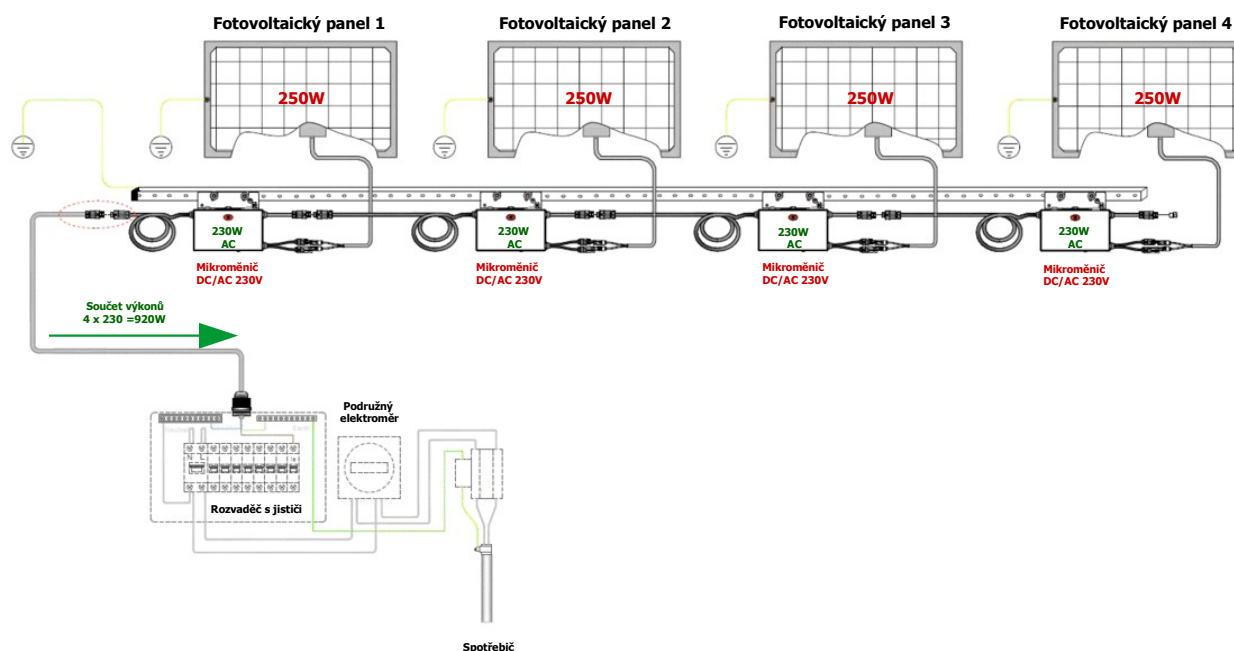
Fotovoltaický panel 1

250W

Fotovoltaický panel 2

250W

Fotovoltaický panel 3

250W

Fotovoltaický panel 4

250W

230W
AC

Mikroměnič
DC/AC 230V

230W
AC

Mikroměnič
DC/AC 230V

230W
AC

Mikroměnič
DC/AC 230V

230W
AC

Mikroměnič
DC/AC 230V

Součet výkonů
4 x 230 =920W

Podružný elektroměr

Rozvaděč s jističi

Spotřebič